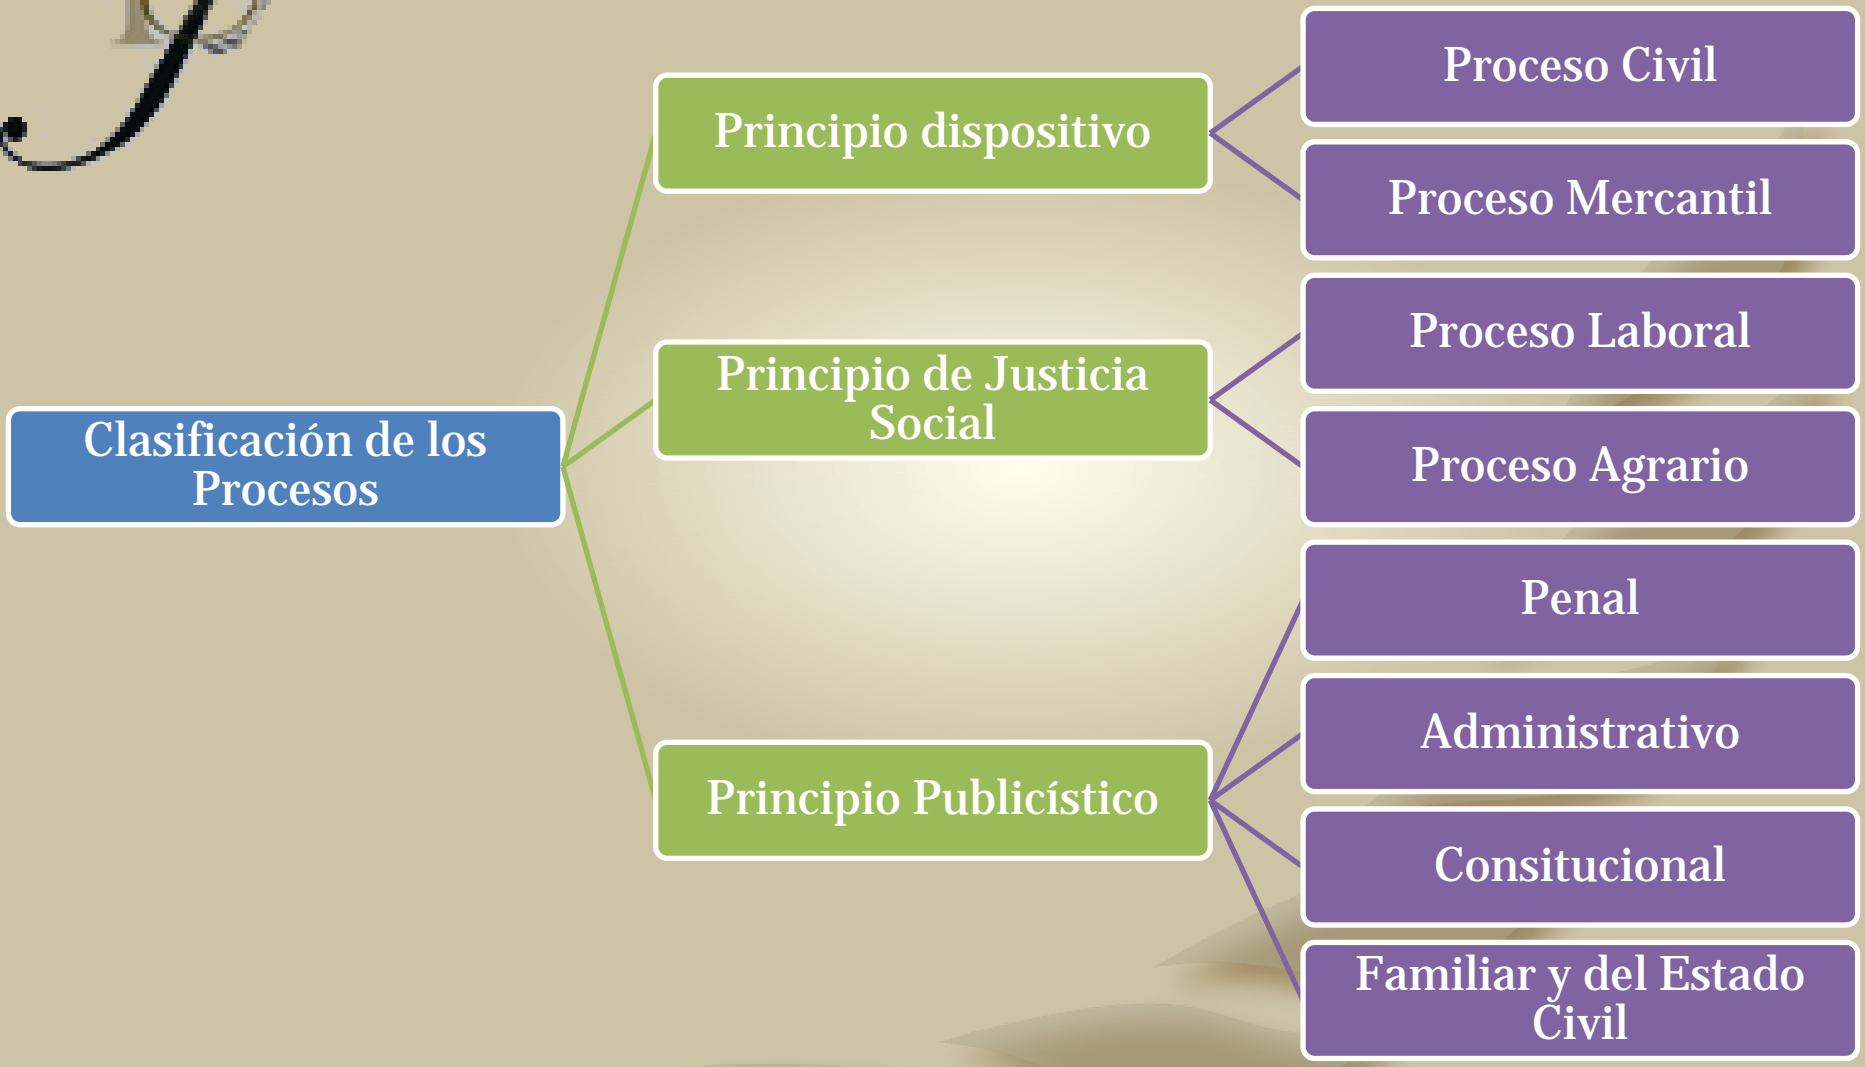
Clasificación de los Procesos

Principio dispositivo

Proceso Civil

Proceso Mercantil

Principio de Justicia Social

Proceso Laboral

Proceso Agrario

Principio Publicístico

Penal

Administrativo

Consitucional

Familiar y del Estado Civil